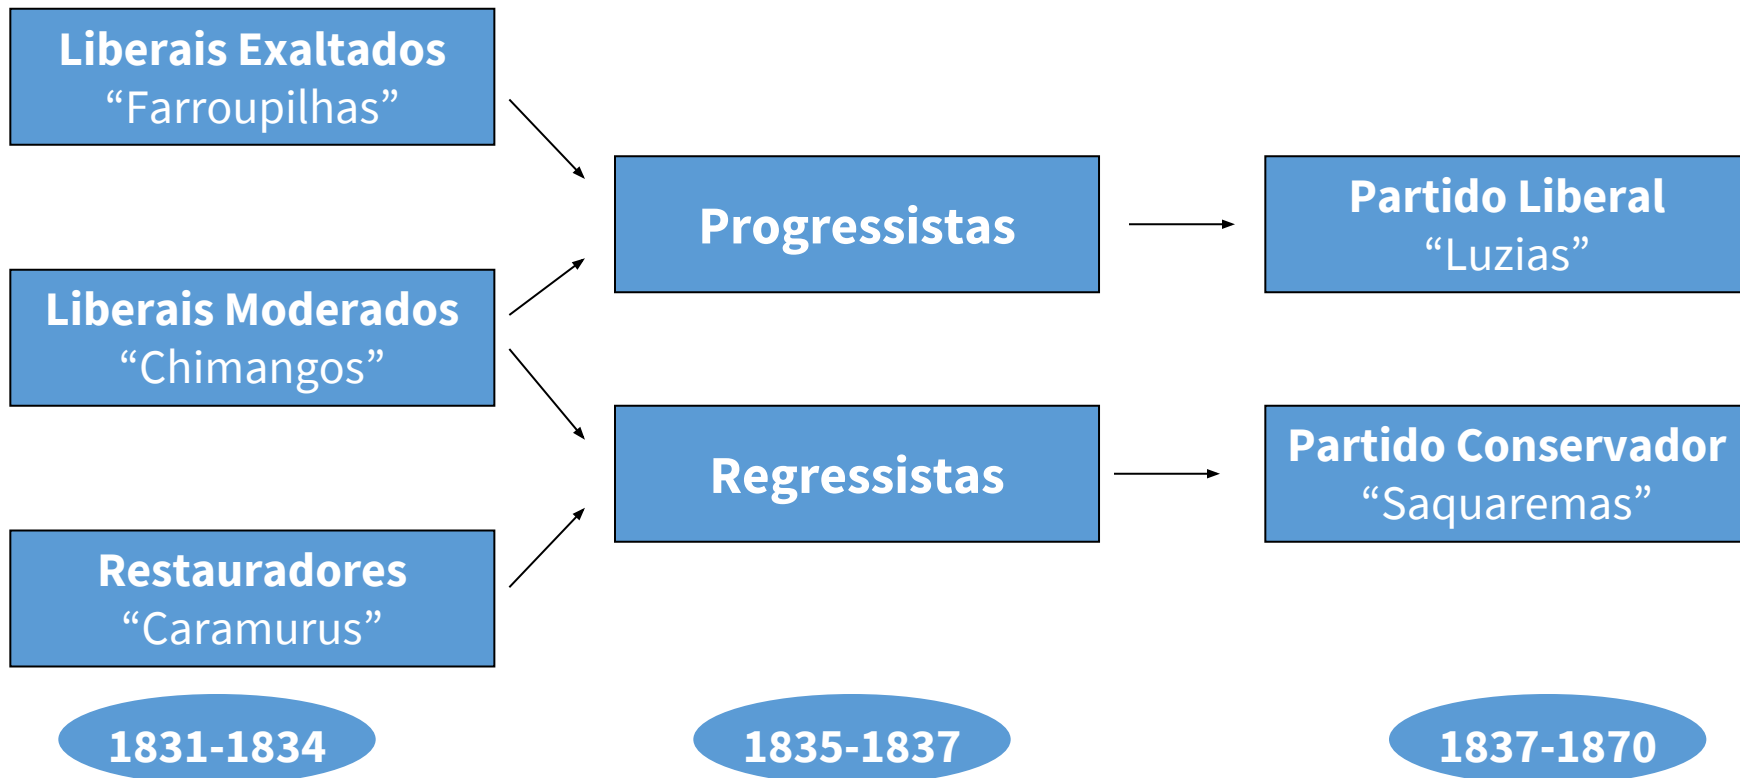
Liberais Exaltados
“Farroupilhas”

Liberais Moderados
“Chimangos”

Restauradores
“Caramurus”

1831-1834

Progressistas

Regressistas

1835-1837

Partido Liberal
“Luzias”

Partido Conservador
“Saquaremas”

1837-1870